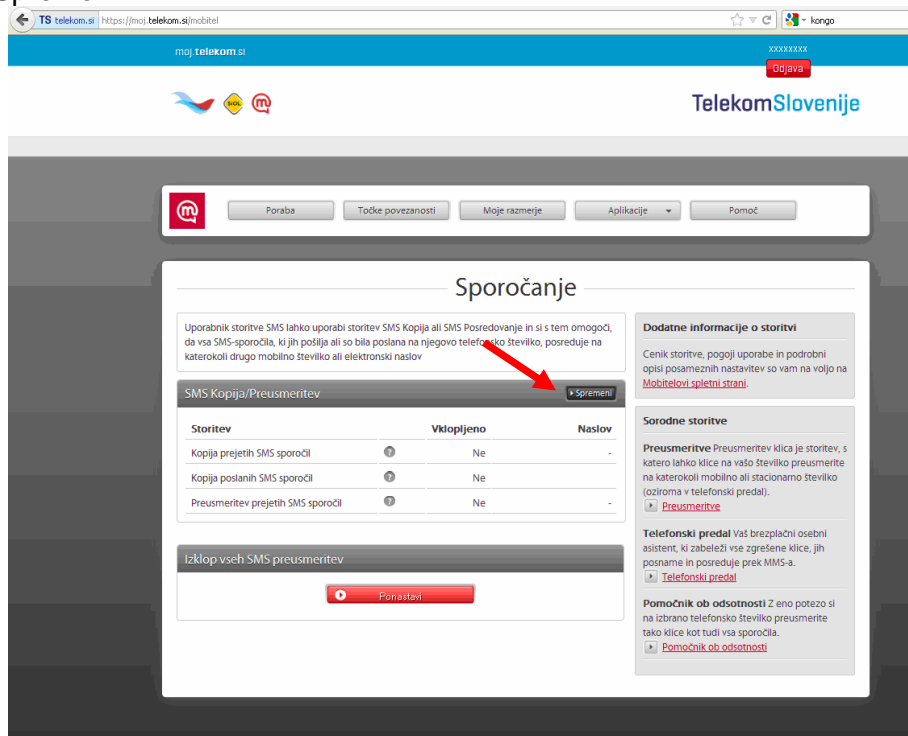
TS telekom.si https://moj.telekom.si/mobitel

kongo

moj.telekom.si

xxxxxxxx

Odjava

TelekomSlovenije

Poraba | Točke povezanosti | Moje razmerje | Aplikacije | Pomoč

Sporočanje

Uporabnik storitve SMS lahko uporabi storitev SMS Kopija ali SMS Posredovanje in si s tem omogoči, da vsa SMS-sporočila, ki jih pošilja ali so bila poslana na njegovo telefonsko številko, posreduje na katerokoli drugo mobilno številko ali elektronski naslov

SMS Kopija/Preusmeritev

Spremeni

| Storitev | | Vklopljeno | Naslov |
|---|---|---|---|
| Kopija prejetih SMS sporočil | ? | Ne | - |
| Kopija poslanih SMS sporočil | ? | Ne | - |
| Preusmeritev prejetih SMS sporočil | ? | Ne | - |

Izklop vseh SMS preusmeritev

Ponastavi

Dodatne informacije o storitvi

Cenik storitve, pogoji uporabe in podrobni opisi posameznih nastavitev so vam na voljo na Mobitelovi spletni strani.

Sorodne storitve

Preusmeritve Preusmeritev klica je storitev, s katero lahko klice na vašo številko preusmerite na katerokoli mobilno ali stacionarno številko (oziroma v telefonski predal).

Preusmeritve

Telefonski predal Vaš brezplačni osebni asistent, ki zabeleži vse zgrešene klice, jih posname in posreduje prek MMS-a.

Telefonski predal

Pomočnik ob odsotnosti Z eno potezo si na izbrano telefonsko številko preusmerite tako klice kot tudi vsa sporočila.

Pomočnik ob odsotnosti